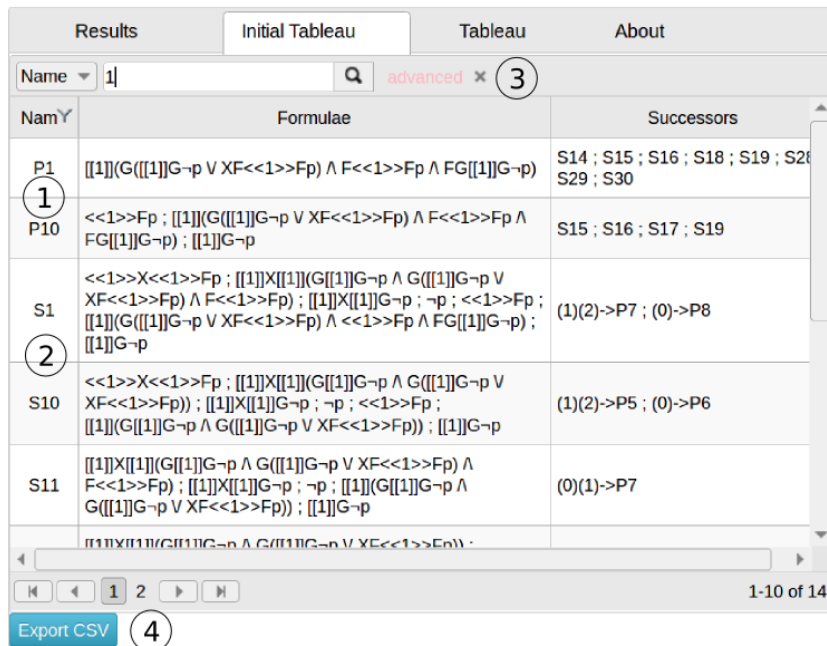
Results | Initial Tableau | Tableau | About

Name 1 advanced × 3

| Nam | Formulae | Successors |
|---|---|---|
| P1 | [[1]](G([[1]]G¬p ∨ XF<<1>>Fp) ∧ F<<1>>Fp ∧ FG[[1]]G¬p) | S14 ; S15 ; S16 ; S18 ; S19 ; S2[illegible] S29 ; S30 |
| P10 | <<1>>Fp ; [[1]](G([[1]]G¬p ∨ XF<<1>>Fp) ∧ F<<1>>Fp ∧ FG[[1]]G¬p) ; [[1]]G¬p | S15 ; S16 ; S17 ; S19 |
| S1 | <<1>>X<<1>>Fp ; [[1]]X[[1]](G([[1]]G¬p ∧ G([[1]]G¬p ∨ XF<<1>>Fp) ∧ F<<1>>Fp) ; [[1]]X[[1]]G¬p ; ¬p ; <<1>>Fp ; [[1]](G([[1]]G¬p ∨ XF<<1>>Fp) ∧ <<1>>Fp ∧ FG[[1]]G¬p) ; [[1]]G¬p | (1)(2)->P7 ; (0)->P8 |
| S10 | <<1>>X<<1>>Fp ; [[1]]X[[1]](G[[1]]G¬p ∧ G([[1]]G¬p ∨ XF<<1>>Fp)) ; [[1]]X[[1]]G¬p ; ¬p ; <<1>>Fp ; [[1]](G[[1]]G¬p ∧ G([[1]]G¬p ∨ XF<<1>>Fp)) ; [[1]]G¬p | (1)(2)->P5 ; (0)->P6 |
| S11 | [[1]]X[[1]](G[[1]]G¬p ∧ G([[1]]G¬p ∨ XF<<1>>Fp) ∧ F<<1>>Fp) ; [[1]]X[[1]]G¬p ; ¬p ; [[1]](G[[1]]G¬p ∧ G([[1]]G¬p ∨ XF<<1>>Fp)) ; [[1]]G¬p | (0)(1)->P7 |
| | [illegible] | |

1 2
2
1-10 of 14

Export CSV 4